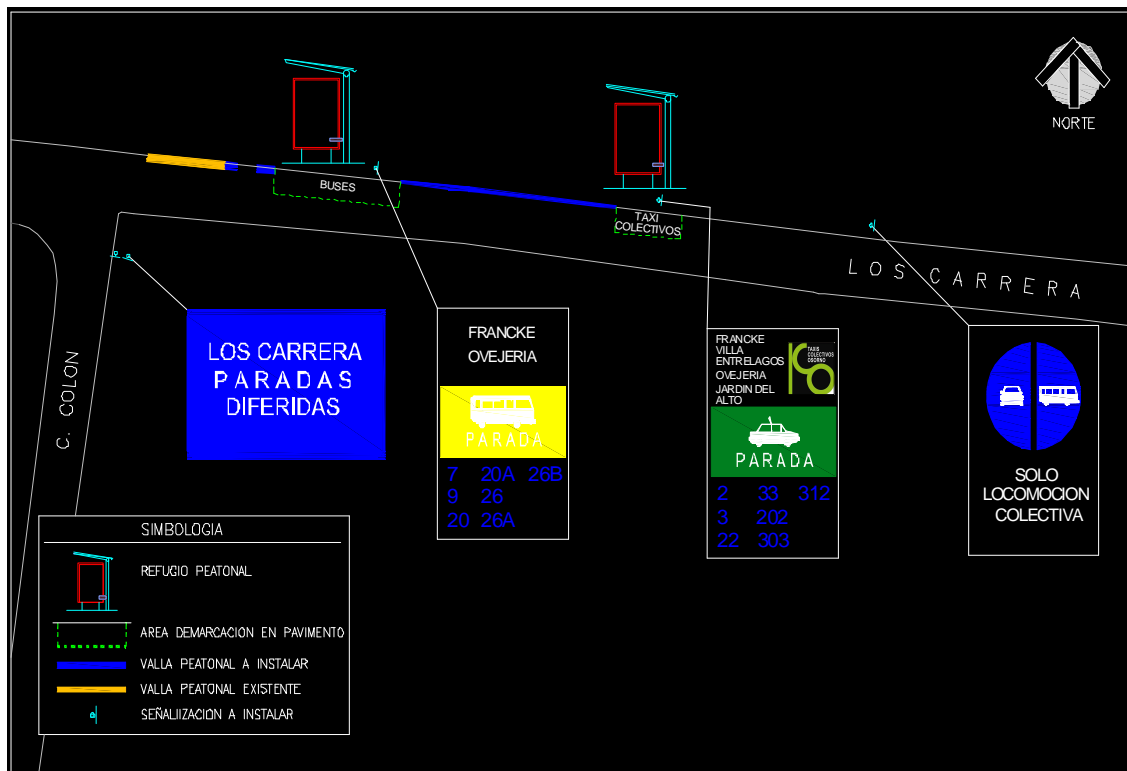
NORTE

BUSES

TAXI COLECTIVOS

LOS CARRERA

C. COLON

LOS CARRERA PARADAS DIFERIDAS

FRANCKE OVEJERIA

PARADA

| | | |
|---|---|---|
| 7 | 20A | 26B |
| 9 | 26 | |
| 20 | 26A | |

FRANCKE
VILLA ENTRELAGOS
OVEJERIA
JARDIN DEL ALTO

TAXIS COLECTIVOS OSORNO

PARADA

| | | |
|---|---|---|
| 2 | 33 | 312 |
| 3 | 202 | |
| 22 | 303 | |

SOLO LOCOMOCION COLECTIVA

SIMBOLOGIA

REFUGIO PEATONAL

AREA DEMARCACION EN PAVIMENTO

VALLA PEATONAL A INSTALAR

VALLA PEATONAL EXISTENTE

SEÑALIIZACION A INSTALAR